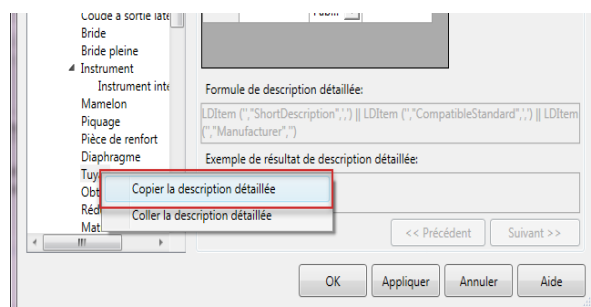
Coude à sortie laté
Bride
Bride pleine
Instrument
Instrument inte
Mamelon
Piquage
Pièce de renfort
Diaphragme
Tuy
Obt
Réd
Mat

Publi

Formule de description détaillée:
LDItem ("","ShortDescription","") || LDItem ("","CompatibleStandard","") || LDItem ("","Manufacturer","")

Exemple de résultat de description détaillée:

Copier la description détaillée
Coller la description détaillée

<< Précédent
Suivant >>

OK
Appliquer
Annuler
Aide